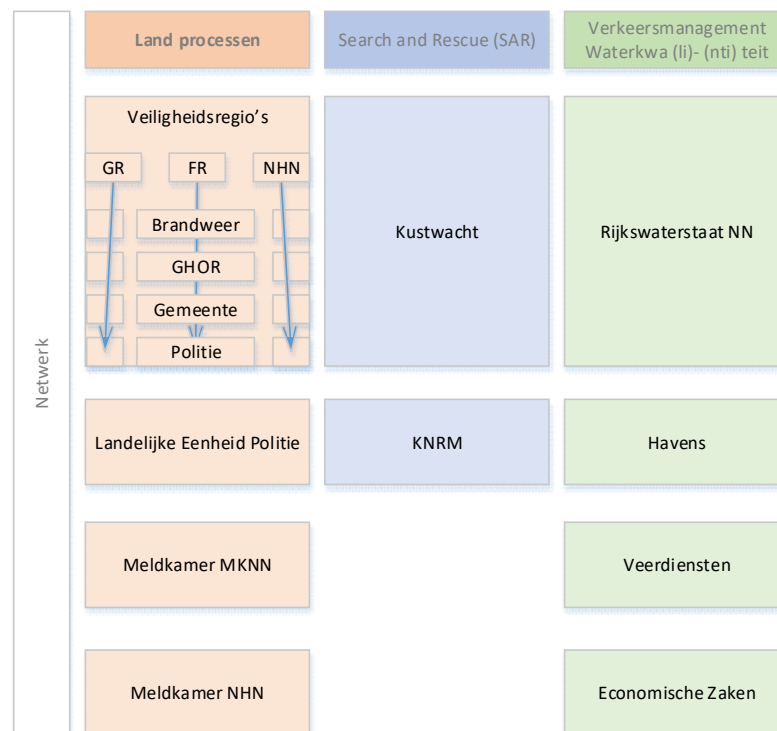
Netwerk

Land processen

Search and Rescue (SAR)

Verkeersmanagement Waterkwa (li)- (nti) teit

Veiligheidsregio's

GR

FR

NHN

Brandweer

GHOR

Gemeente

Politie

Kustwacht

Rijkswaterstaat NN

Landelijke Eenheid Politie

KNRM

Havens

Meldkamer MKNN

Veerdiensten

Meldkamer NHN

Economische Zaken